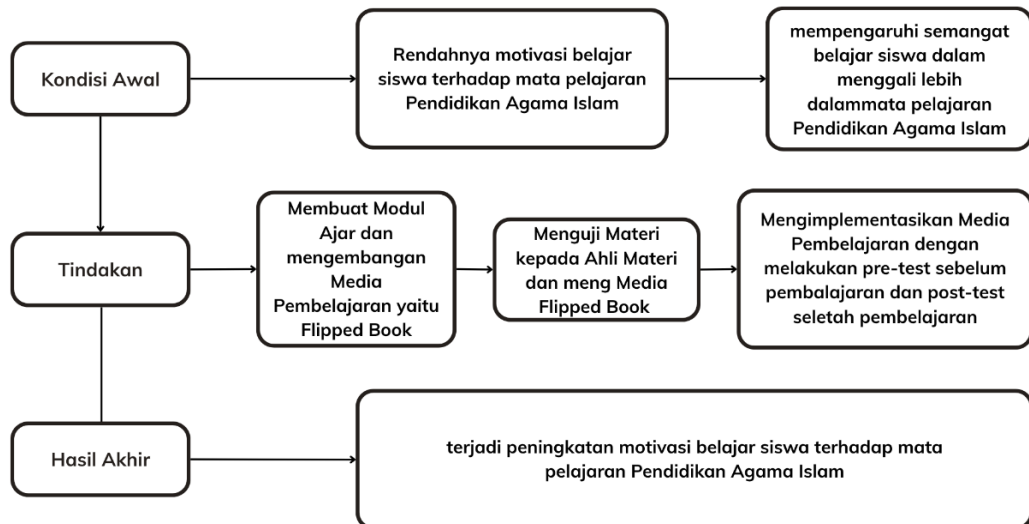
Kondisi Awal

Rendahnya motivasi belajar siswa terhadap mata pelajaran Pendidikan Agama Islam

mempengaruhi semangat belajar siswa dalam menggali lebih dalammata pelajaran Pendidikan Agama Islam

Tindakan

Membuat Modul Ajar dan mengembangan Media Pembelajaran yaitu Flipped Book

Menguji Materi kepada Ahli Materi dan meng Media Flipped Book

Mengimplementasikan Media Pembelajaran dengan melakukan pre-test sebelum pembalajaran dan post-test seletah pembelajaran

Hasil Akhir

terjadi peningkatan motivasi belajar siswa terhadap mata pelajaran Pendidikan Agama Islam